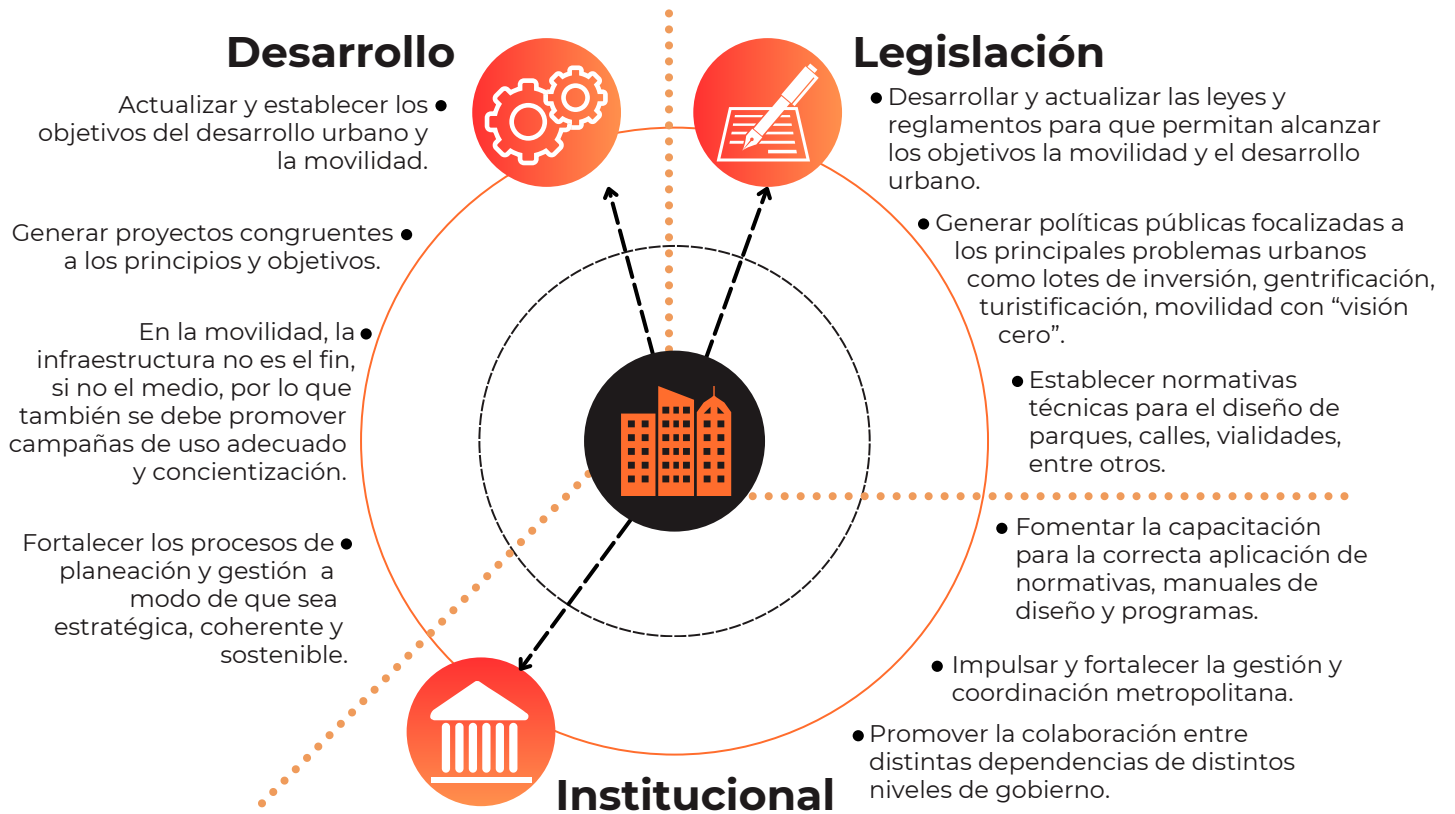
Desarrollo

Actualizar y establecer los objetivos del desarrollo urbano y la movilidad.

Generar proyectos congruentes a los principios y objetivos.

En la movilidad, la infraestructura no es el fin, si no el medio, por lo que también se debe promover campañas de uso adecuado y concientización.

Fortalecer los procesos de planeación y gestión a modo de que sea estratégica, coherente y sostenible.

Legislación

Desarrollar y actualizar las leyes y reglamentos para que permitan alcanzar los objetivos la movilidad y el desarrollo urbano.

Generar políticas públicas focalizadas a los principales problemas urbanos como lotes de inversión, gentrificación, turistificación, movilidad con “visión cero”.

Establecer normativas técnicas para el diseño de parques, calles, vialidades, entre otros.

Fomentar la capacitación para la correcta aplicación de normativas, manuales de diseño y programas.

Impulsar y fortalecer la gestión y coordinación metropolitana.

Promover la colaboración entre distintas dependencias de distintos niveles de gobierno.

Institucional